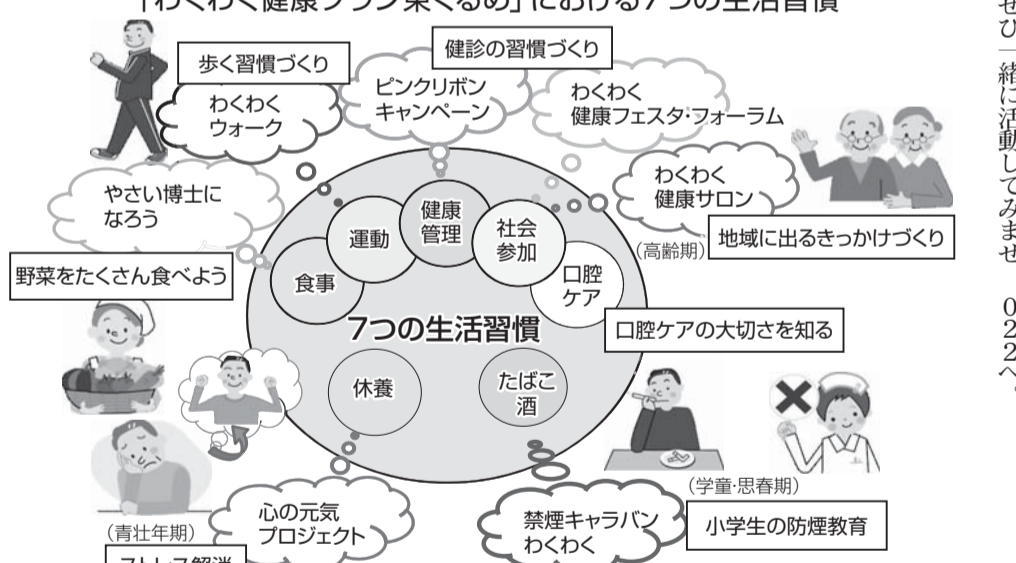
「わくわく健康プラン東くるめ」における7つの生活習慣

歩く習慣づくり

わくわくウォーク

健診の習慣づくり

ピンクリボンキャンペーン

わくわく健康フェスタ・フォーラム

わくわく健康サロン

(高齢期)

地域に出るきっかけづくり

やさい博士になろう

野菜をたくさん食べよう

運動

健康管理

社会参加

食事

口腔ケア

7つの生活習慣

休養

たばこ酒

口腔ケアの大切さを知る

(青壮年期)

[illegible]

心の元気プロジェクト

禁煙キャラバンわくわく

(学童・思春期)

小学生の防煙教育

せ
ひ
一緒に活動してみませ

0
2
2
へ
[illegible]